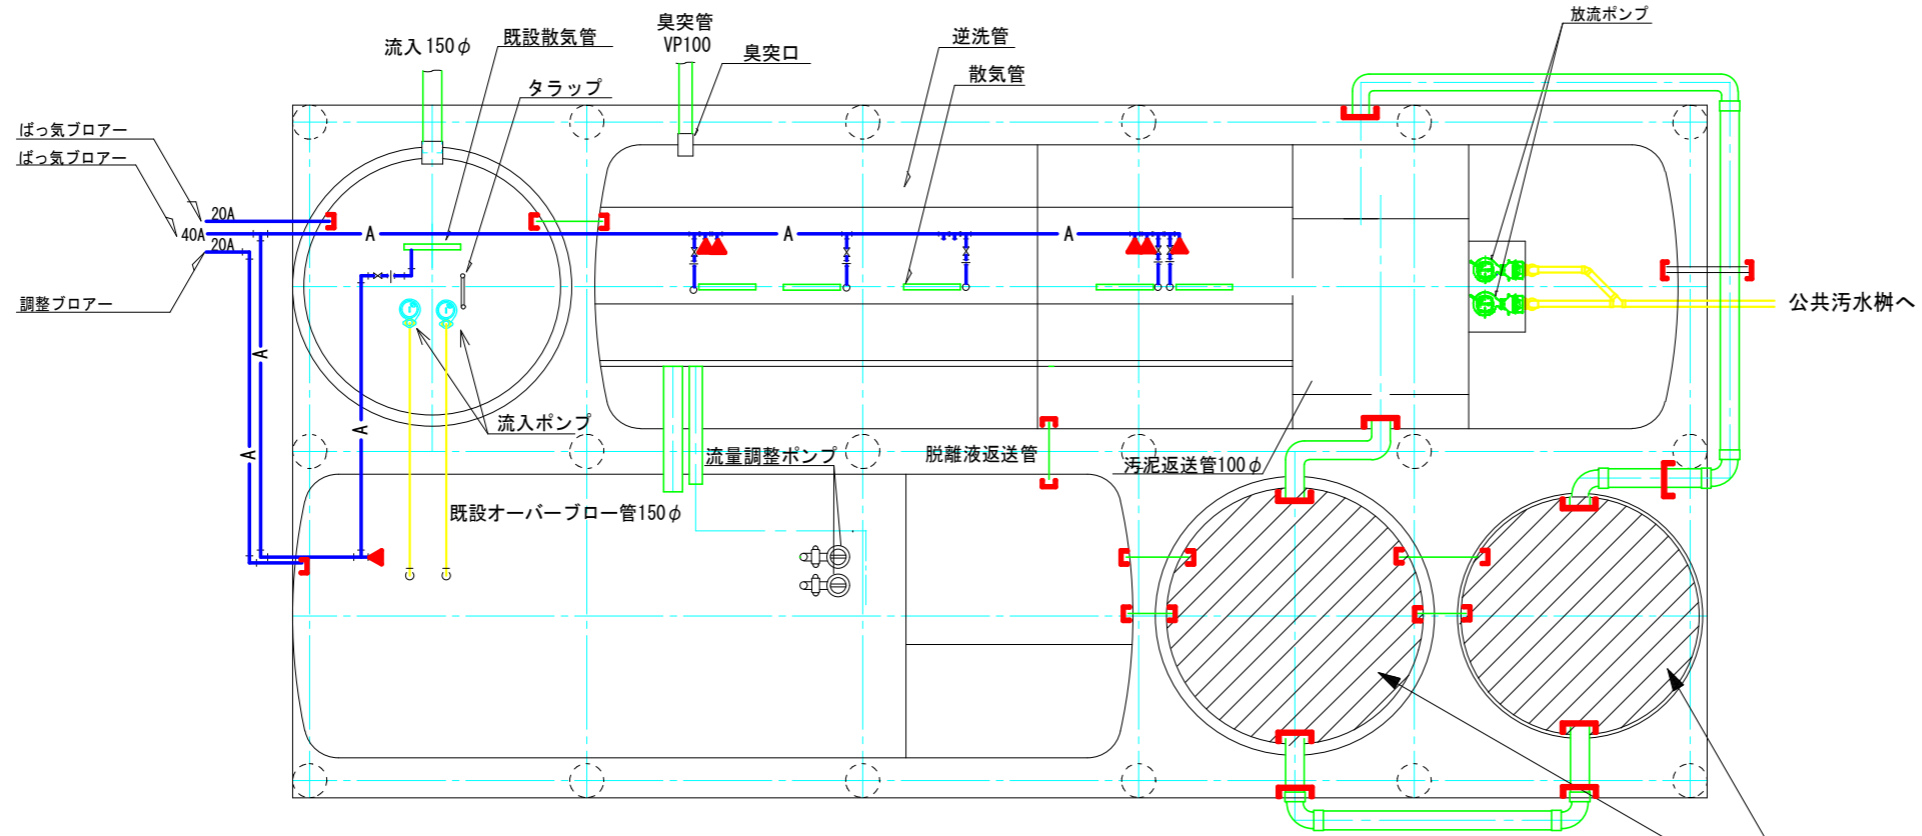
流入 150φ
既設散気管
臭突管
VP100
臭突口
逆洗管
散気管
放流ポンプ
タラップ
ばっ気ブロアー
ばっ気ブロアー
20A
40A
20A
調整ブロアー
A
A
A
A
A
A
公共汚水桝へ
流入ポンプ
流量調整ポンプ
脱離液返送管
汚泥返送管100φ
既設オーバーブロー管150φ